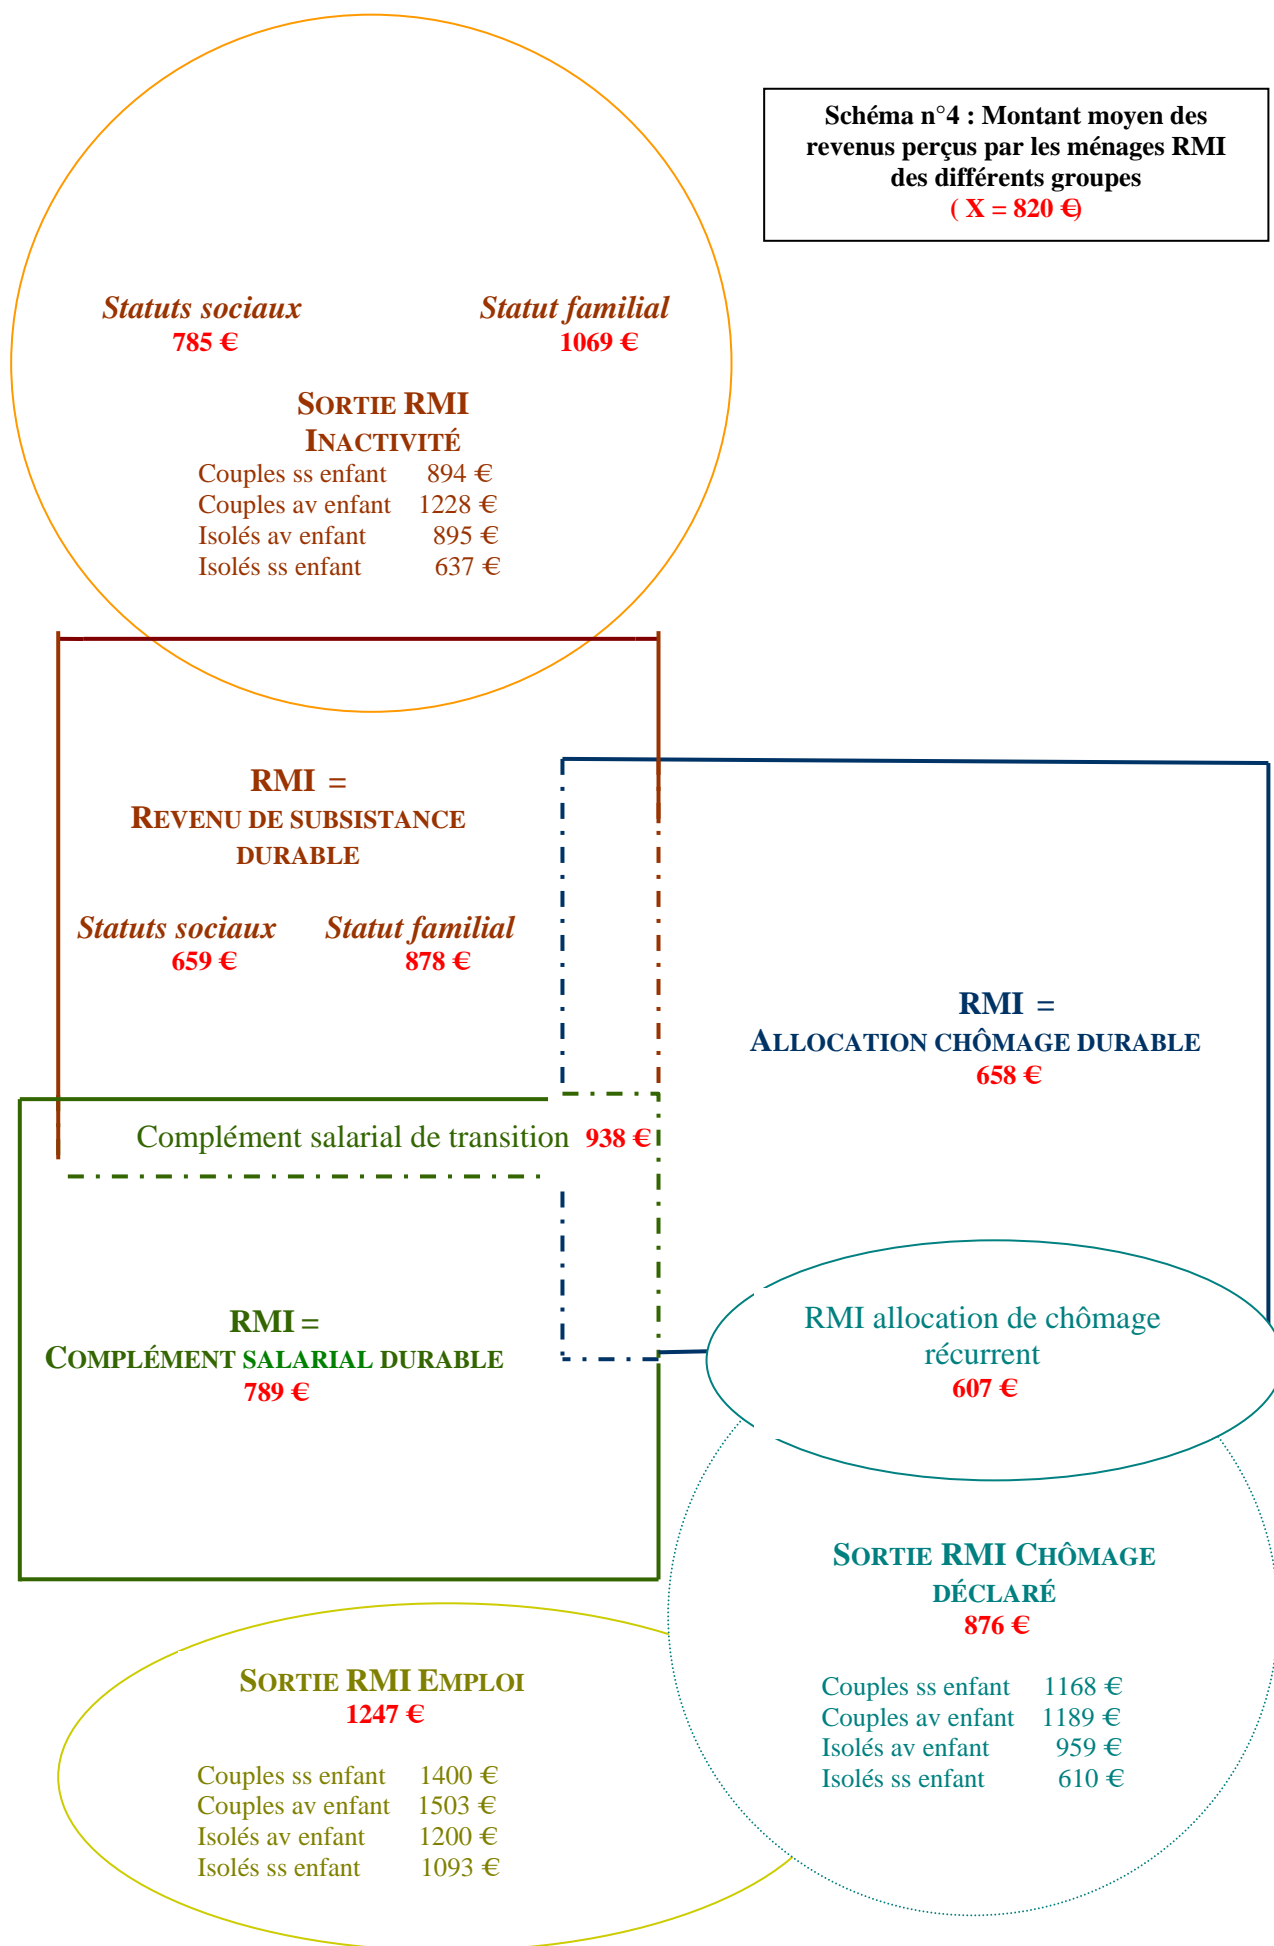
Schéma n°4 : Montant moyen des revenus perçus par les ménages RMI des différents groupes
( X = 820 €)

Statuts sociaux
785 €

Statut familial
1069 €

SORTIE RMI
INACTIVITÉ

| Couples ss enfant | 894 € |
|---|---|
| Couples av enfant | 1228 € |
| Isolés av enfant | 895 € |
| Isolés ss enfant | 637 € |

RMI =
REVENU DE SUBSISTANCE DURABLE

Statuts sociaux
659 €

Statut familial
878 €

RMI =
ALLOCATION CHÔMAGE DURABLE
658 €

Complément salarial de transition 938 €

RMI =
COMPLÉMENT SALARIAL DURABLE
789 €

RMI allocation de chômage récurrent
607 €

SORTIE RMI CHÔMAGE DÉCLARÉ
876 €

| Couples ss enfant | 1168 € |
|---|---|
| Couples av enfant | 1189 € |
| Isolés av enfant | 959 € |
| Isolés ss enfant | 610 € |

SORTIE RMI EMPLOI
1247 €

| Couples ss enfant | 1400 € |
|---|---|
| Couples av enfant | 1503 € |
| Isolés av enfant | 1200 € |
| Isolés ss enfant | 1093 € |